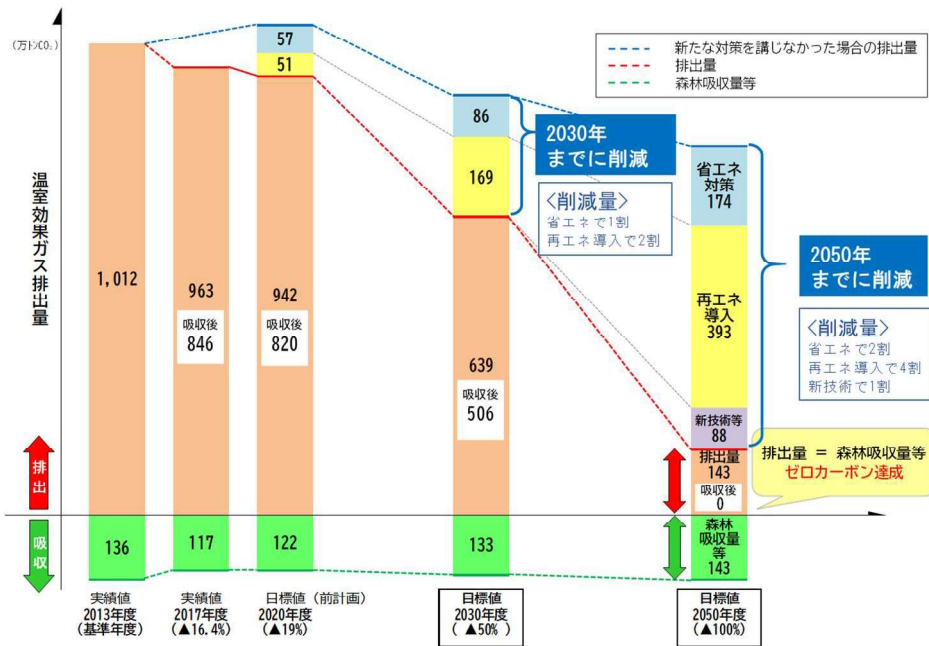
(万トンCO₂)

新たな対策を講じなかった場合の排出量
排出量
森林吸収量等

温室効果ガス排出量

排出

吸収

1,012

136

963

吸収後
846

117

57

51

942

吸収後
820

122

86

169

639

吸収後
506

133

2030年
までに削減

〈削減量〉
省エネで1割
再エネ導入で2割

省エネ
対策
174

再エネ
導入
393

新技術等
88

排出量
143

吸収後
0

森林
吸収量
等
143

2050年
までに削減

〈削減量〉
省エネで2割
再エネ導入で4割
新技術で1割

排出量 ＝ 森林吸収量等
ゼロカーボン達成

実績値
2013年度
(基準年度)

実績値
2017年度
(▲16.4%)

目標値 (前計画)
2020年度
(▲19%)

目標値
2030年度
( ▲50% )

目標値
2050年度
(▲100%)